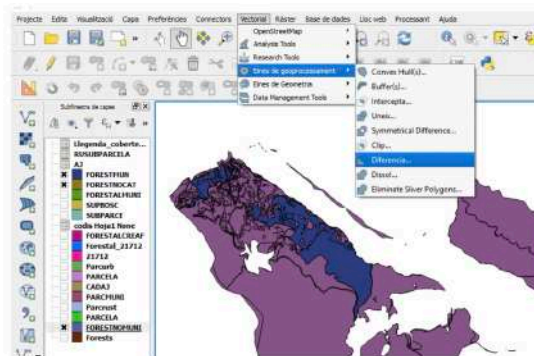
Projecte Edita Visualització Capa Preferències Connectors Vectorial Ràster Base de dades Lloc web Processant Ajuda

OpenStreetMap
Analysis Tools
Research Tools
Eines de geoprocessament
Eines de Geometria
Data Management Tools

Convex Hull(s)...
Buffer(s)...
Intersecta...
Uneix...
Symmetrical Difference...
Clip...
Diferència...
Dissol...
Eliminate Sliver Polygons...

Subfinestra de capes

Llegenda_coberte...
RUSUBPARCELA
AJ
FORESTMUN
FORESTNOCAT
FORESTALMUNI
SUPBOSC
SUBPARCE
coda Hoja1 None
FORESTALCREAF
Forestal_21712
21712
Parcurb
PARCELA
CADAJ
PARCMUNI
Parcrust
PARCELA
FORESTNOMUNI
Forests